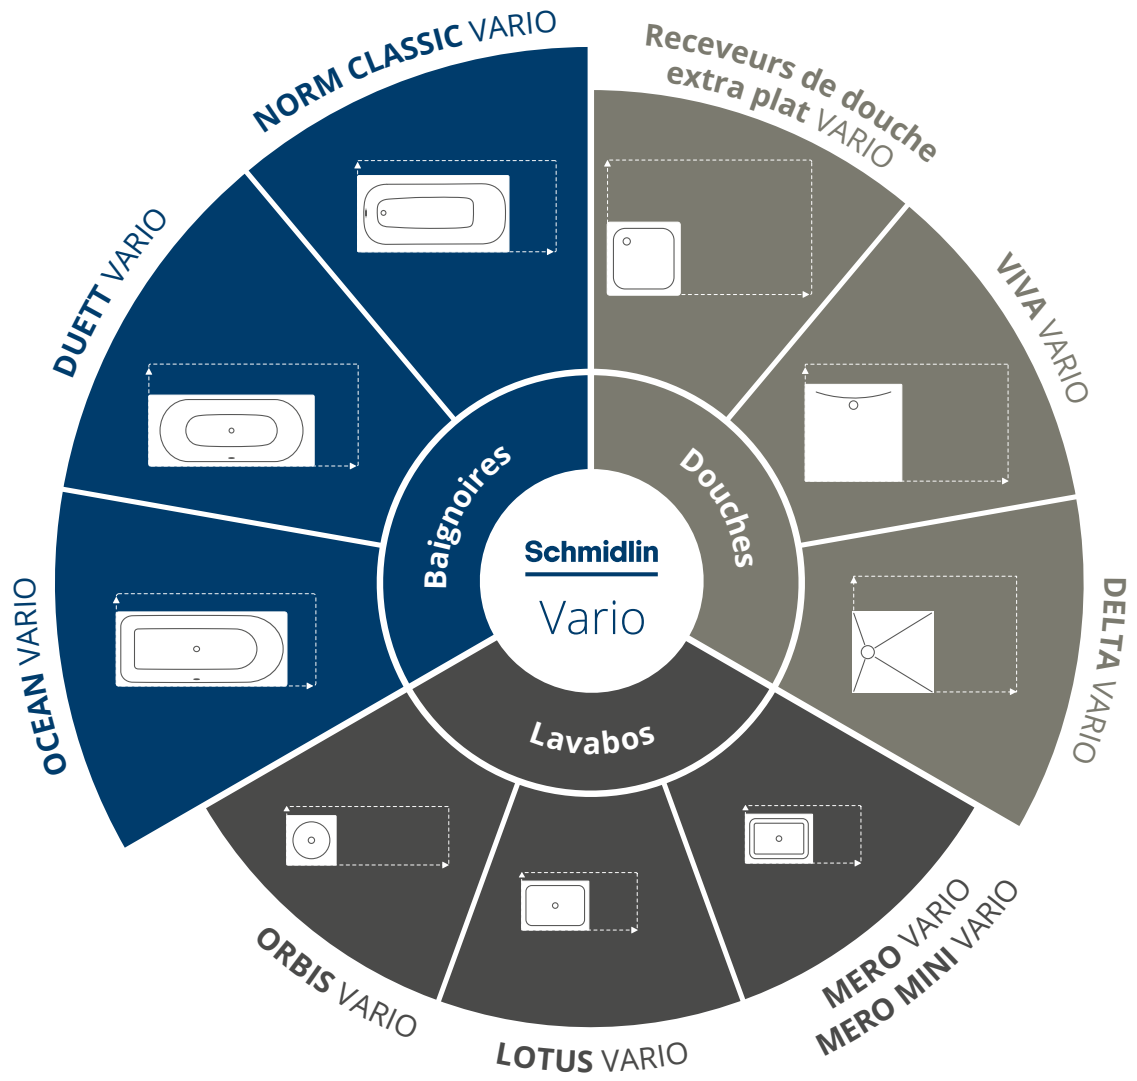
Schmidlin
Vario

Baignoires

NORM CLASSIC VARIO

DUETT VARIO

OCEAN VARIO

Douches

Receveurs de douche extra plat VARIO

VIVA VARIO

DELTA VARIO

Lavabos

MERO VARIO
MERO MINI VARIO

LOTUS VARIO

ORBIS VARIO